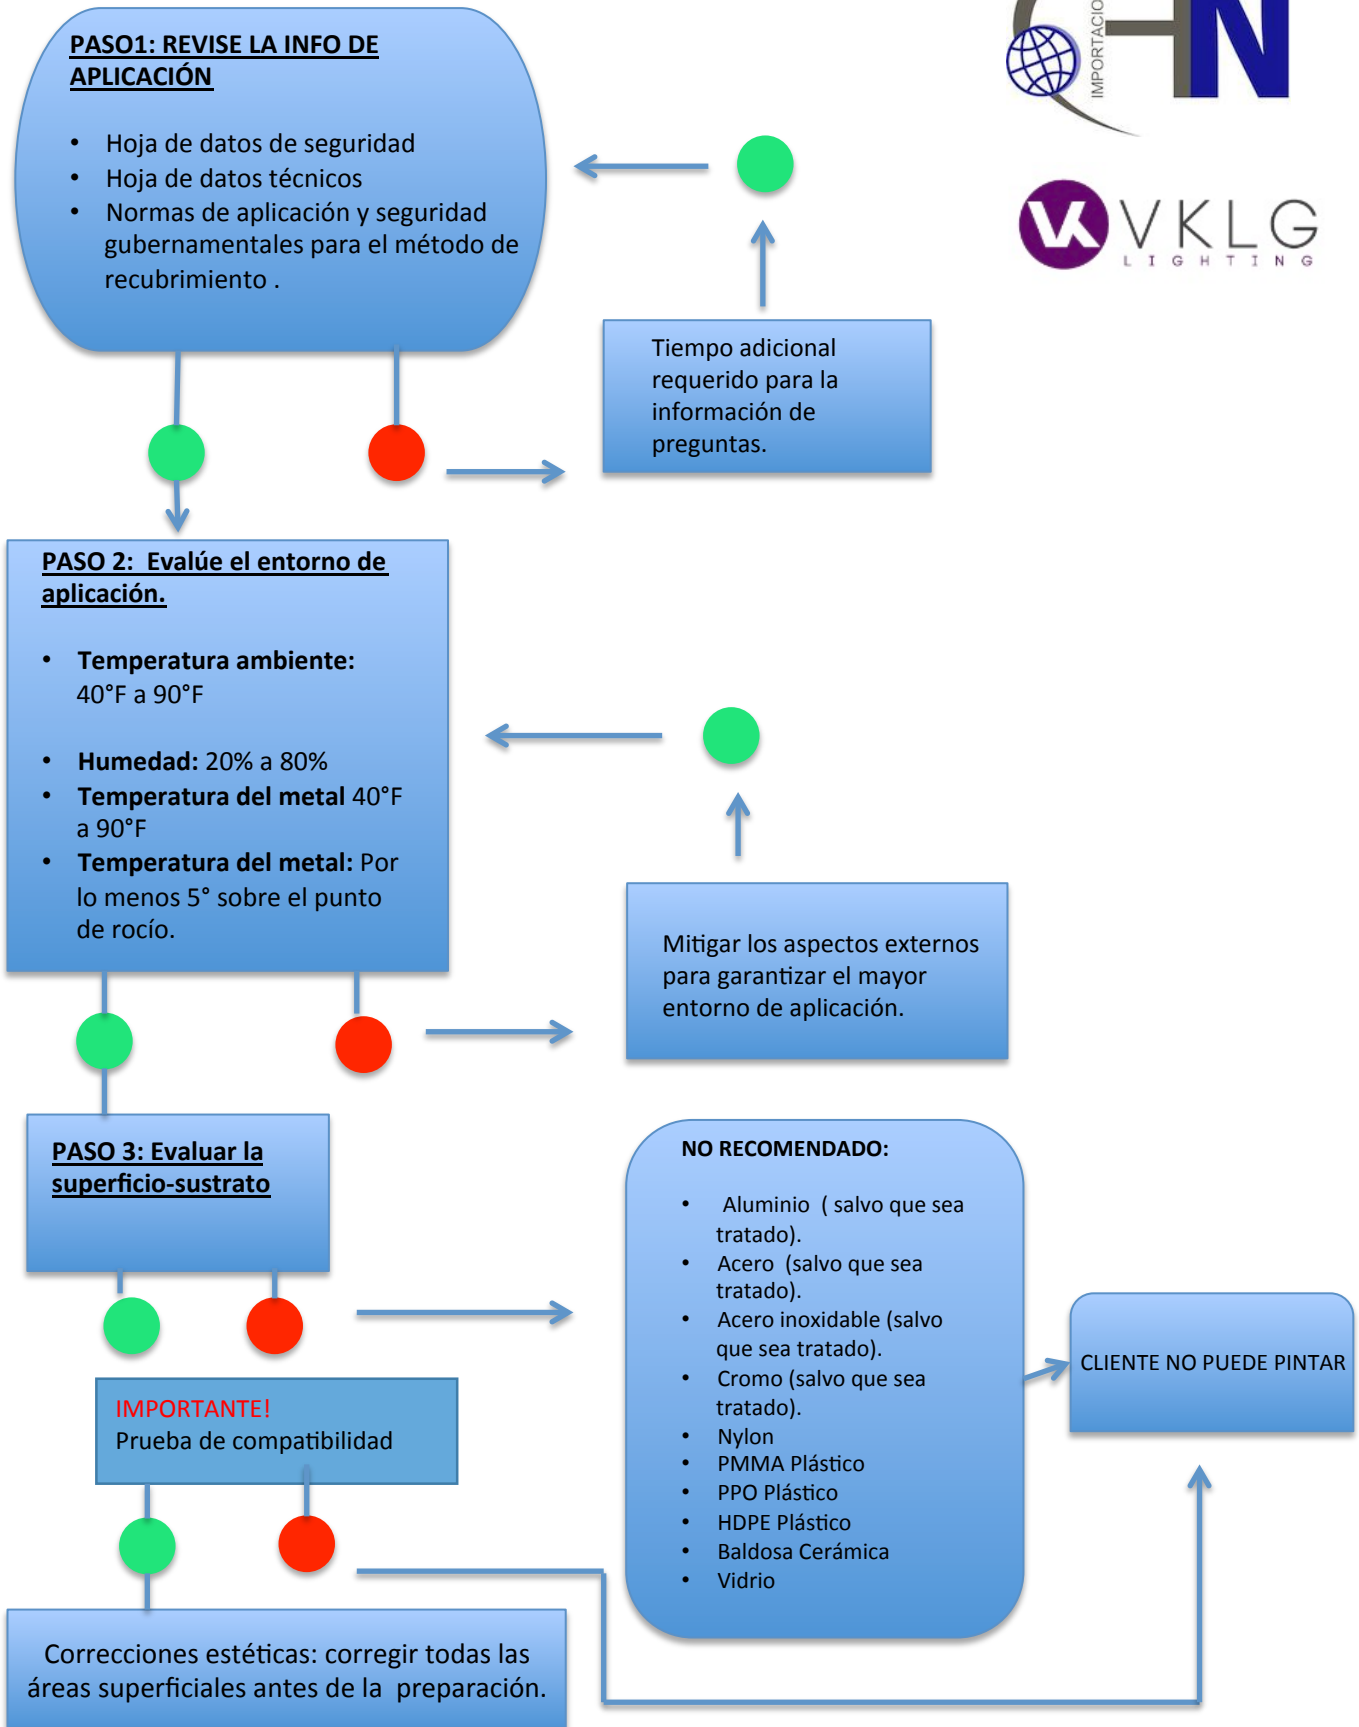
PASO1: REVISE LA INFO DE APLICACIÓN

- Hoja de datos de seguridad
- Hoja de datos técnicos
- Normas de aplicación y seguridad gubernamentales para el método de recubrimiento .

IMPORTACIO HN

VKLG LIGHTING

Tiempo adicional requerido para la información de preguntas.

PASO 2: Evalúe el entorno de aplicación.

- Temperatura ambiente: 40°F a 90°F
- Humedad: 20% a 80%
- Temperatura del metal 40°F a 90°F
- Temperatura del metal: Por lo menos 5° sobre el punto de rocío.

Mitigar los aspectos externos para garantizar el mayor entorno de aplicación.

PASO 3: Evaluar la superficio-sustrato

NO RECOMENDADO:

- Aluminio ( salvo que sea tratado).
- Acero (salvo que sea tratado).
- Acero inoxidable (salvo que sea tratado).
- Cromo (salvo que sea tratado).
- Nylon
- PMMA Plástico
- PPO Plástico
- HDPE Plástico
- Baldosa Cerámica
- Vidrio

CLIENTE NO PUEDE PINTAR

IMPORTANTE!
Prueba de compatibilidad

Correcciones estéticas: corregir todas las áreas superficiales antes de la preparación.